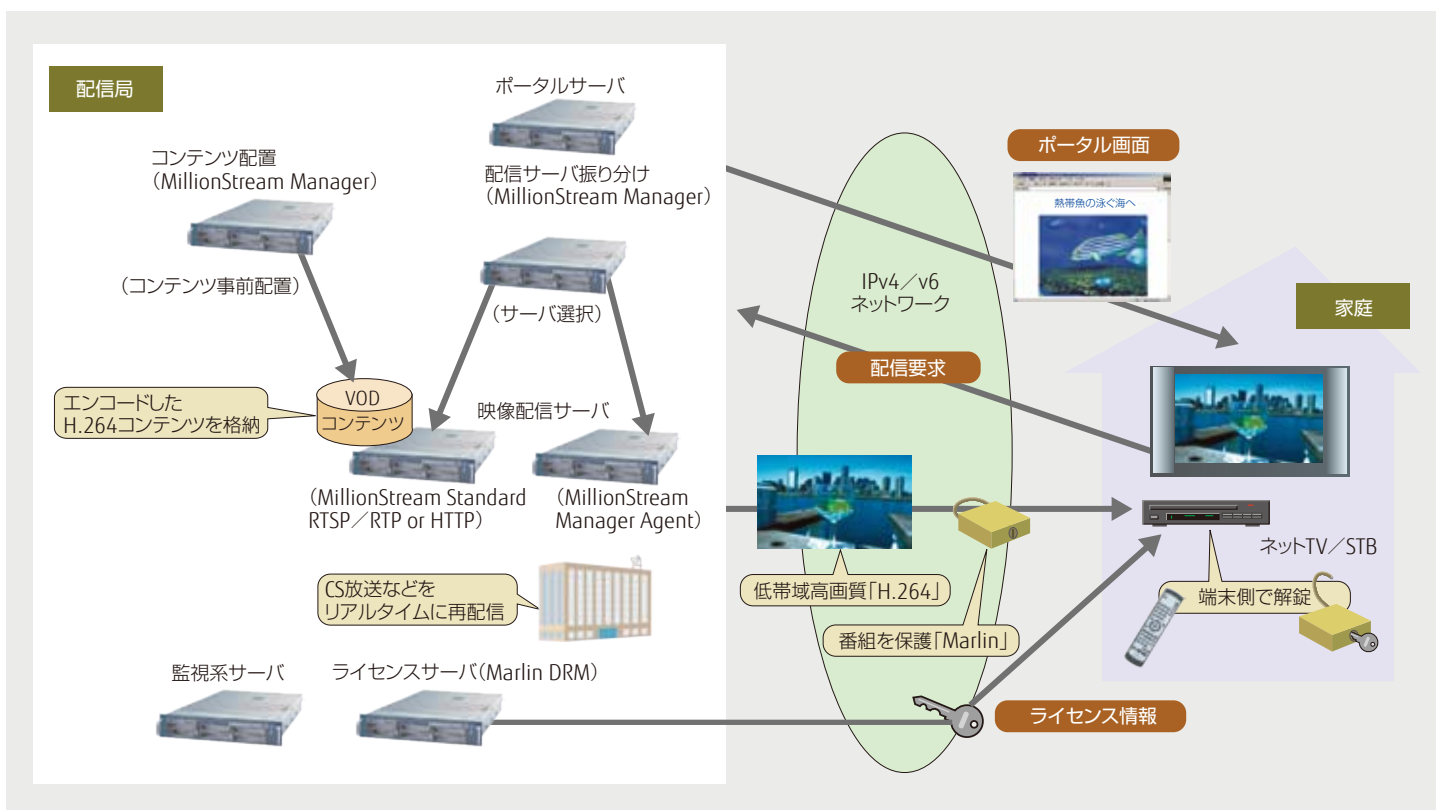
配信局

ポータルサーバ

配信サーバ振り分け
（MillionStream Manager）

コンテンツ配置
（MillionStream Manager）

（コンテンツ事前配置）

（サーバ選択）

エンコードした
H.264コンテンツを格納

VOD
コンテンツ

映像配信サーバ

（MillionStream Standard
RTSP／RTP or HTTP）

（MillionStream
Manager Agent）

CS放送などを
リアルタイムに再配信

監視系サーバ

ライセンスサーバ（Marlin DRM）

IPv4／v6
ネットワーク

ポータル画面

熱帯魚の泳ぐ海へ

配信要求

低帯域高画質「H.264」

番組を保護「Marlin」

ライセンス情報

家庭

ネットTV／STB

端末側で解錠